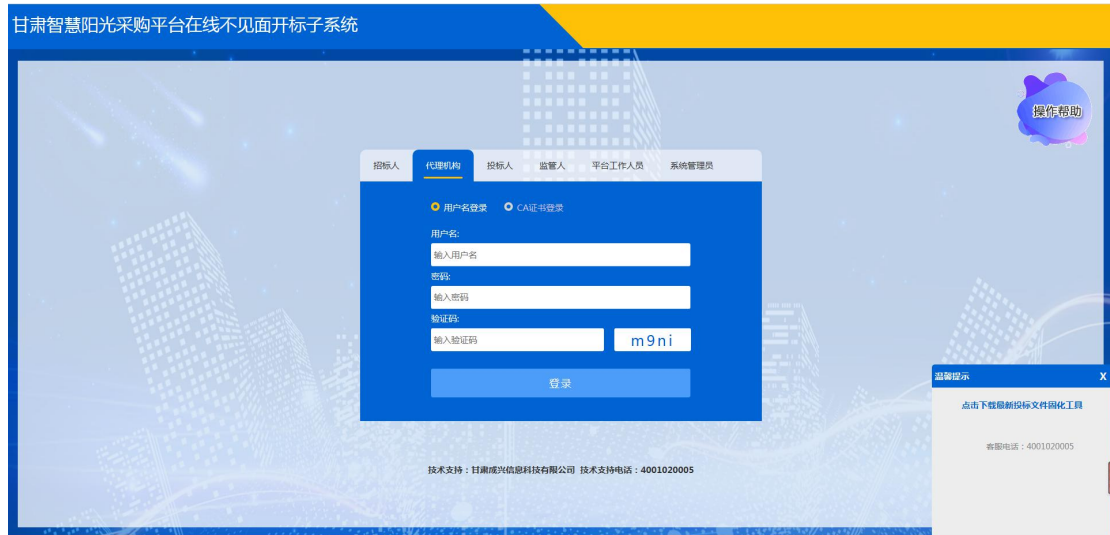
甘肃智慧阳光采购平台在线不见面开标子系统

操作帮助

招标人 代理机构 投标人 监管人 平台工作人员 系统管理员

用户名登录 CA证书登录

用户名:
输入用户名
密码:
输入密码
验证码:
输入验证码
m9ni

登录

技术支持：甘肃成兴信息科技有限公司 技术支持电话：4001020005

温馨提示
X
点击下载最新投标文件固化工具

客服电话：4001020005